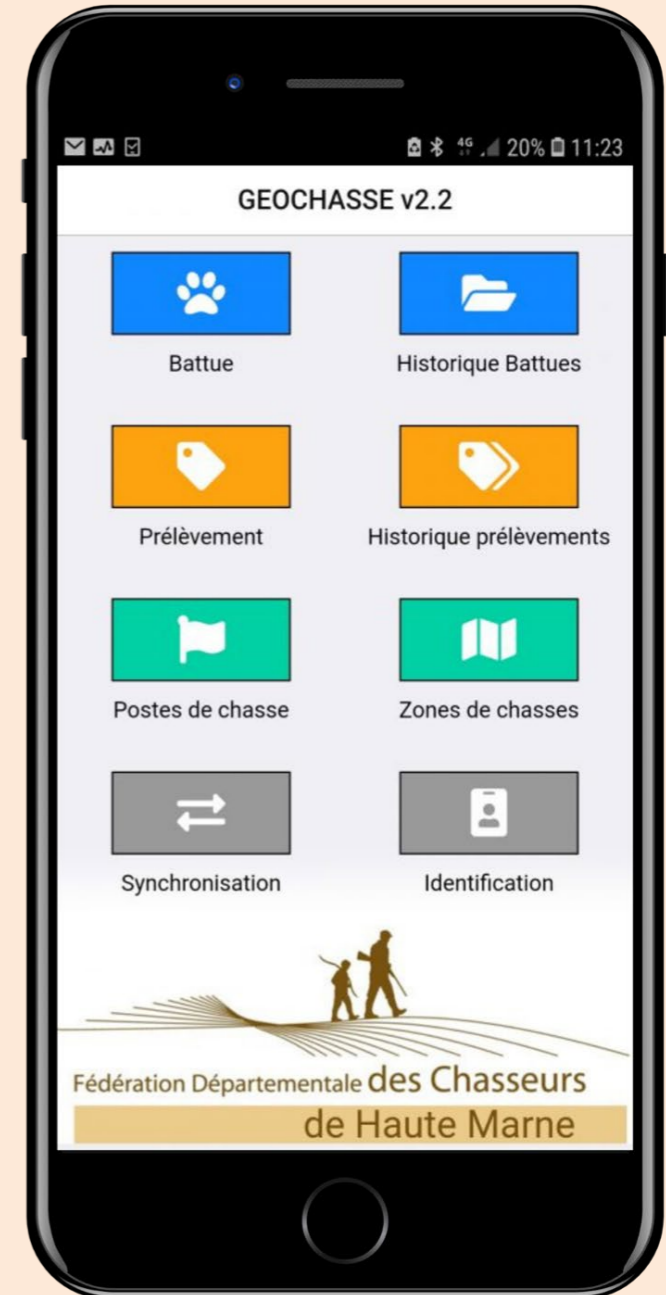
4G 20% 11:23

GEOCHASSE v2.2

Battue

Historique Battues

Prélèvement

Historique prélèvements

Postes de chasse

Zones de chasses

Synchronisation

Identification

Fédération Départementale des Chasseurs de Haute Marne